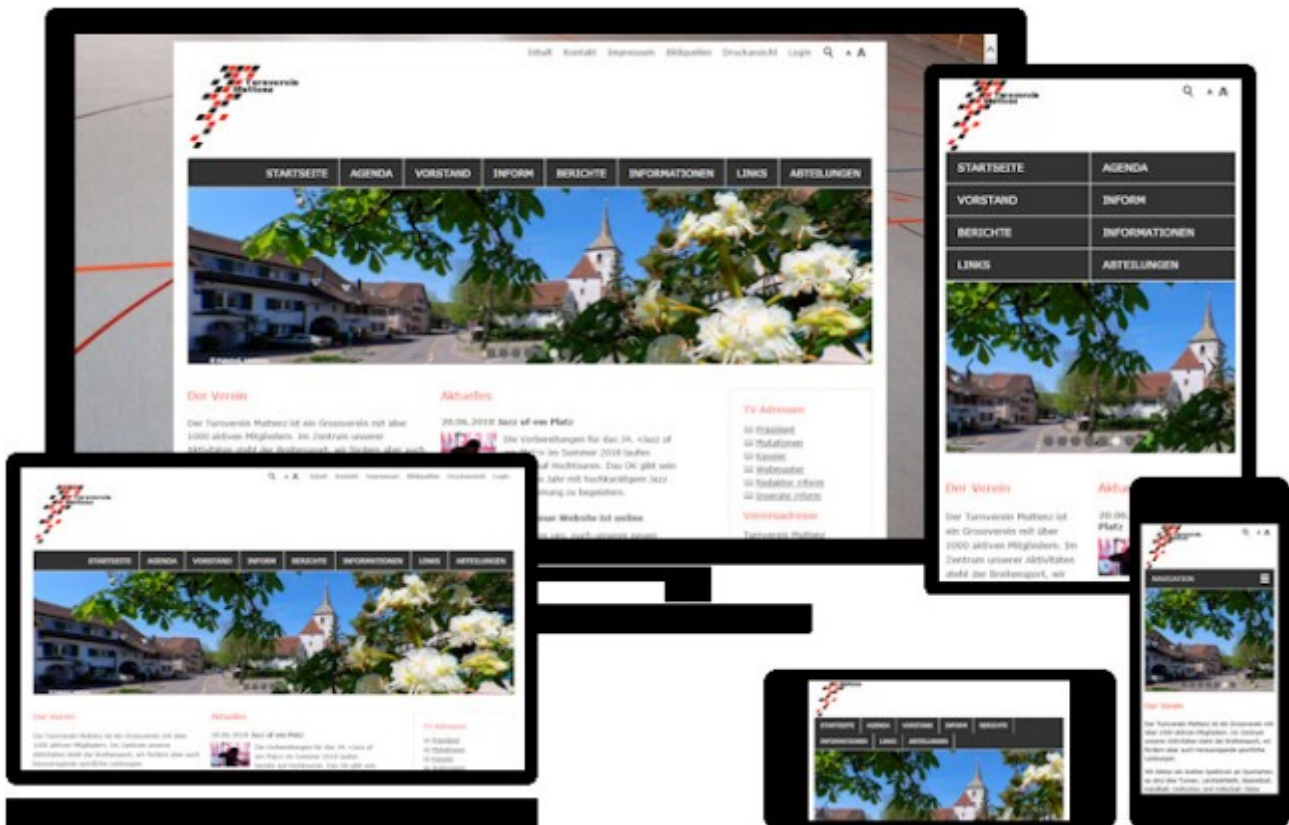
Inhalt Kontakt Impressum Bildquellen Druckansicht Login A A

Turnverein Muttenz

STARTSEITE AGENDA VORSTAND INFORM BERICHTE INFORMATIONEN LINKS ABTEILUNGEN

Der Verein

Der Turnverein Muttenz ist ein Grossverein mit über 1000 aktiven Mitgliedern. Im Zentrum unserer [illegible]

Aktuelles

20.06.2018 Jazz uf em Platz

Die Vorbereitungen für das 34. «Jazz uf em Platz» im Sommer 2018 laufen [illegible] auf Hochtouren. Das OK gibt sein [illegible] Jahr mit hochkarätigem Jazz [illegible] zu begeistern.

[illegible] neue Website ist online

TV Adressen

Präsident
Mutationen
Kassier
Webmaster
Redaktor inform
Inserate inform

Vereinsadresse

Turnverein Muttenz

Turnverein Muttenz

Inhalt Kontakt Impressum Bildquellen Druckansicht Login

STARTSEITE AGENDA VORSTAND INFORM BERICHTE INFORMATIONEN LINKS ABTEILUNGEN

Der Verein

Aktuelles

20.06.2018 Jazz uf em Platz

TV Adressen

Turnverein Muttenz

STARTSEITE AGENDA
VORSTAND INFORM
BERICHTE INFORMATIONEN
LINKS ABTEILUNGEN

Der Verein

Der Turnverein Muttenz ist ein Grossverein mit über 1000 aktiven Mitgliedern. Im Zentrum unserer Aktivitäten steht der Breitensport, wir

Aktu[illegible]

20.06.
Platz

STARTSEITE AGENDA VORSTAND INFORM BERICHTE
INFORMATIONEN LINKS ABTEILUNGEN

NAVIGATION

Der Verein